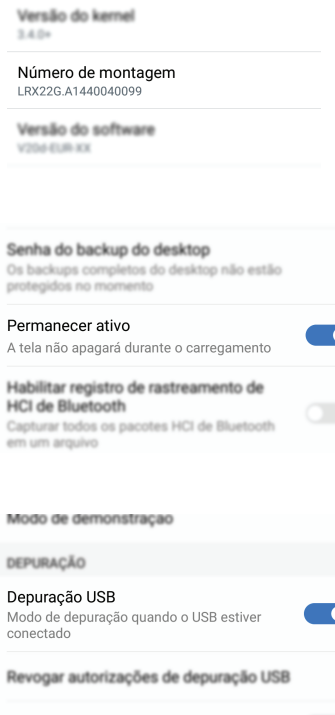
Versão do kernel
3.4.0+

Número de montagem
LRX22G.A1440040099

Versão do software
V20d-EUR-XX

Senha do backup do desktop
Os backups completos do desktop não estão protegidos no momento

Permanecer ativo
A tela não apagará durante o carregamento

Habilitar registro de rastreamento de HCI de Bluetooth
Capturar todos os pacotes HCI de Bluetooth em um arquivo

Modo de demonstração

DEPURAÇÃO

Depuração USB
Modo de depuração quando o USB estiver conectado

Revogar autorizações de depuração USB